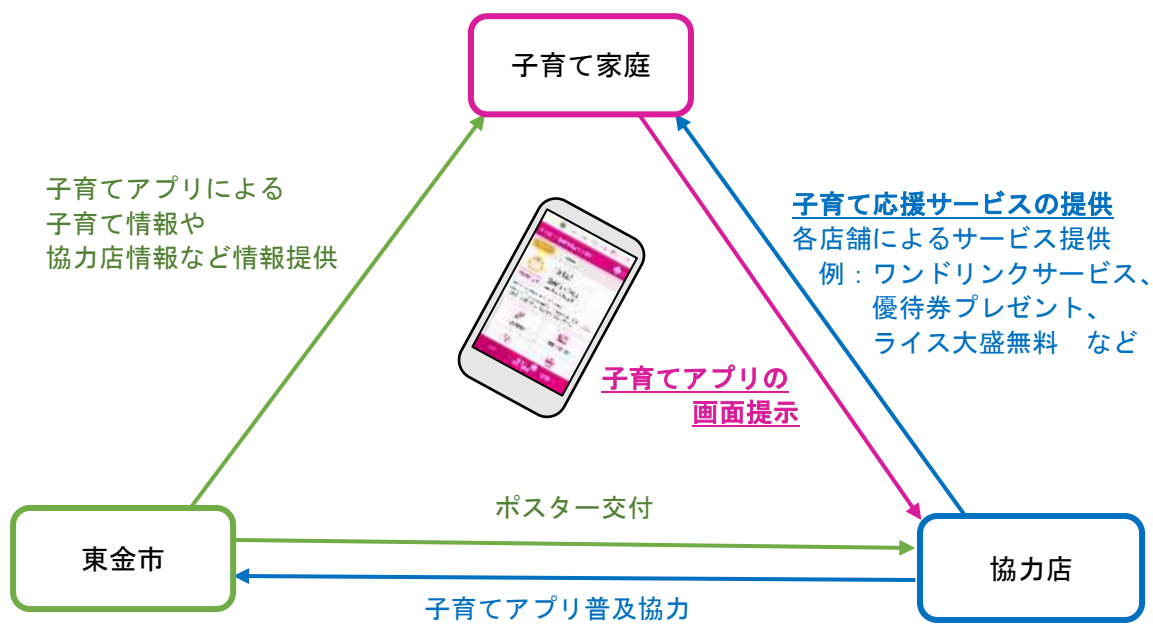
子育て家庭

子育てアプリによる
子育て情報や
協力店情報など情報提供

子育て応援サービスの提供
各店舗によるサービス提供
例：ワンドリンクサービス、
優待券プレゼント、
ライス大盛無料　など

子育てアプリの
画面提示

ポスター交付

東金市

協力店

子育てアプリ普及協力